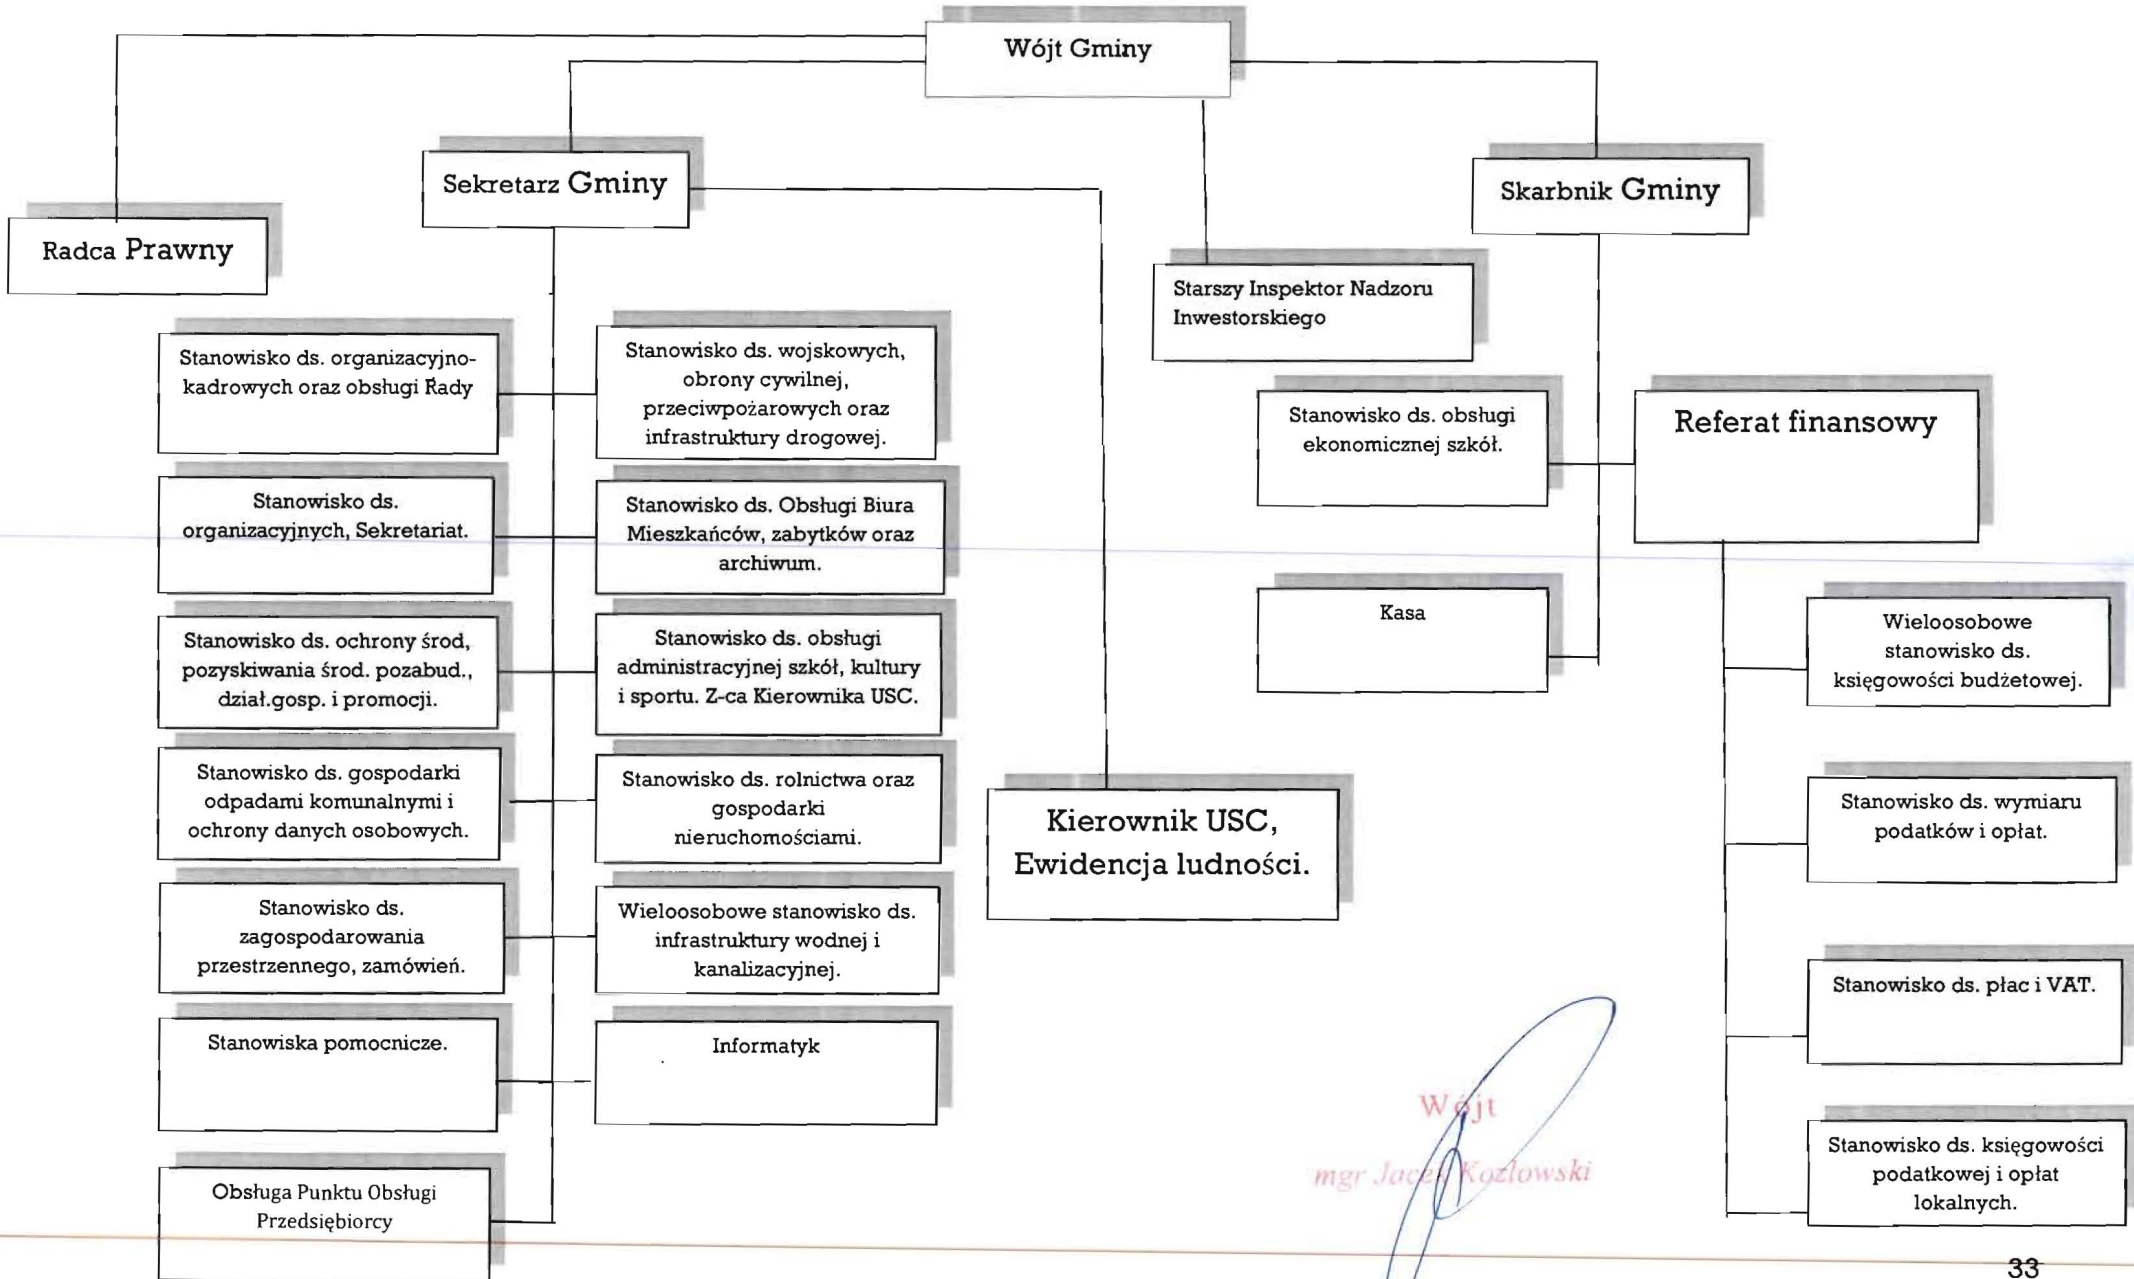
Wójt Gminy

Sekretarz Gminy

Skarbnik Gminy

Radca Prawny

Starszy Inspektor Nadzoru Inwestorskiego

Stanowisko ds. organizacyjno-kadrowych oraz obsługi Rady

Stanowisko ds. wojskowych, obrony cywilnej, przeciwpożarowych oraz infrastruktury drogowej.

Stanowisko ds. obsługi ekonomicznej szkół.

Referat finansowy

Stanowisko ds. organizacyjnych, Sekretariat.

Stanowisko ds. Obsługi Biura Mieszkańców, zabytków oraz archiwum.

Kasa

Stanowisko ds. ochrony środ, pozyskiwania środ. pozabud., dział.gosp. i promocji.

Stanowisko ds. obsługi administracyjnej szkół, kultury i sportu. Z-ca Kierownika USC.

Wieloosobowe stanowisko ds. księgowości budżetowej.

Stanowisko ds. gospodarki odpadami komunalnymi i ochrony danych osobowych.

Stanowisko ds. rolnictwa oraz gospodarki nieruchomościami.

Kierownik USC, Ewidencja ludności.

Stanowisko ds. wymiaru podatków i opłat.

Stanowisko ds. zagospodarowania przestrzennego, zamówień.

Wieloosobowe stanowisko ds. infrastruktury wodnej i kanalizacyjnej.

Stanowisko ds. płac i VAT.

Stanowiska pomocnicze.

Informatyk

Wójt
mgr Jacek Kozłowski

Stanowisko ds. księgowości podatkowej i opłat lokalnych.

Obsługa Punktu Obsługi Przedsiębiorcy

33